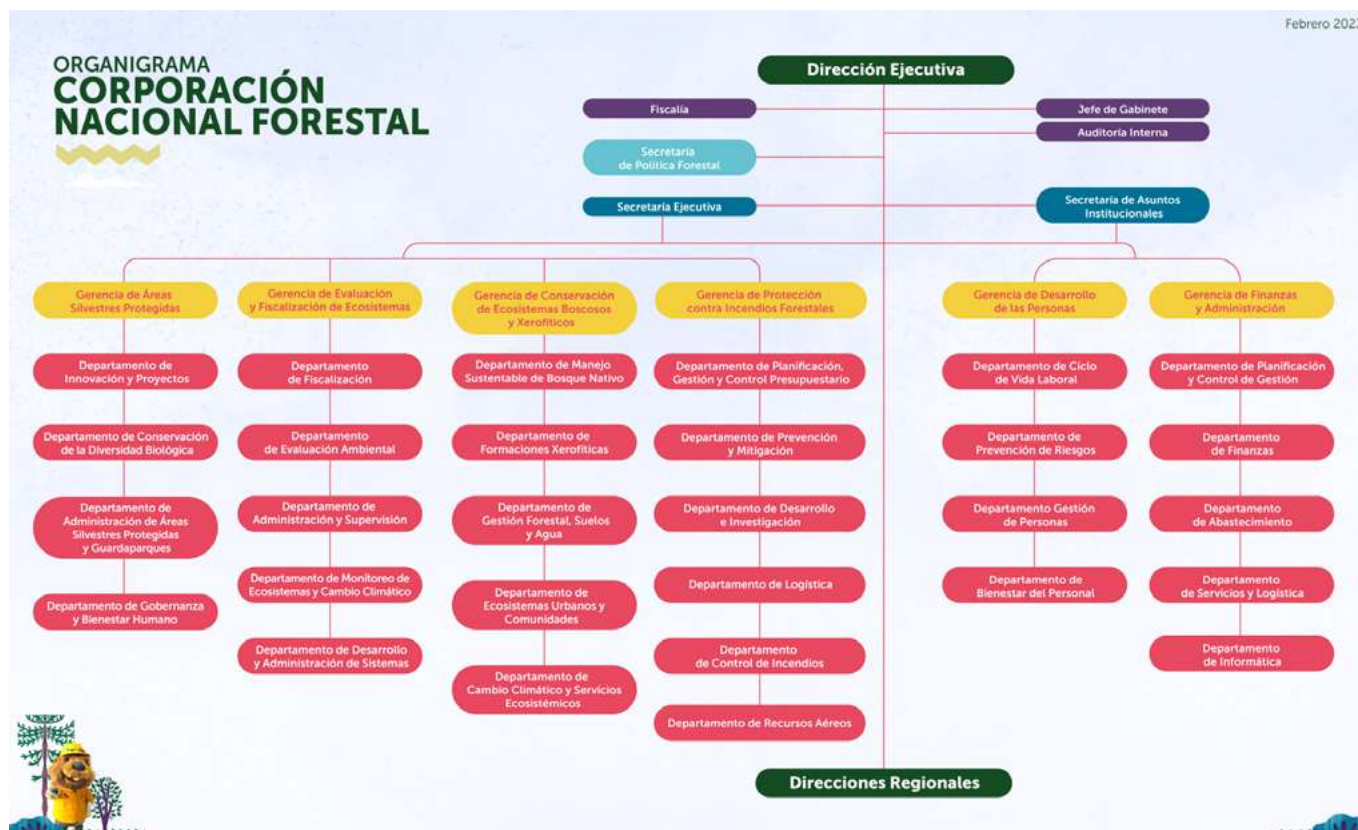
Febrero 202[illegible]

ORGANIGRAMA
CORPORACIÓN NACIONAL FORESTAL

Dirección Ejecutiva

Fiscalía

Jefe de Gabinete

Auditoría Interna

Secretaría de Política Forestal

Secretaría Ejecutiva

Secretaría de Asuntos Institucionales

Gerencia de Áreas Silvestres Protegidas

Departamento de Innovación y Proyectos

Departamento de Conservación de la Diversidad Biológica

Departamento de Administración de Áreas Silvestres Protegidas y Guardaparques

Departamento de Gobernanza y Bienestar Humano

Gerencia de Evaluación y Fiscalización de Ecosistemas

Departamento de Fiscalización

Departamento de Evaluación Ambiental

Departamento de Administración y Supervisión

Departamento de Monitoreo de Ecosistemas y Cambio Climático

Departamento de Desarrollo y Administración de Sistemas

Gerencia de Conservación de Ecosistemas Boscosos y Xerofíticos

Departamento de Manejo Sustentable de Bosque Nativo

Departamento de Formaciones Xerofíticas

Departamento de Gestión Forestal, Suelos y Agua

Departamento de Ecosistemas Urbanos y Comunidades

Departamento de Cambio Climático y Servicios Ecosistémicos

Gerencia de Protección contra Incendios Forestales

Departamento de Planificación, Gestión y Control Presupuestario

Departamento de Prevención y Mitigación

Departamento de Desarrollo e Investigación

Departamento de Logística

Departamento de Control de Incendios

Departamento de Recursos Aéreos

Gerencia de Desarrollo de las Personas

Departamento de Ciclo de Vida Laboral

Departamento de Prevención de Riesgos

Departamento Gestión de Personas

Departamento de Bienestar del Personal

Gerencia de Finanzas y Administración

Departamento de Planificación y Control de Gestión

Departamento de Finanzas

Departamento de Abastecimiento

Departamento de Servicios y Logística

Departamento de Informática

Direcciones Regionales